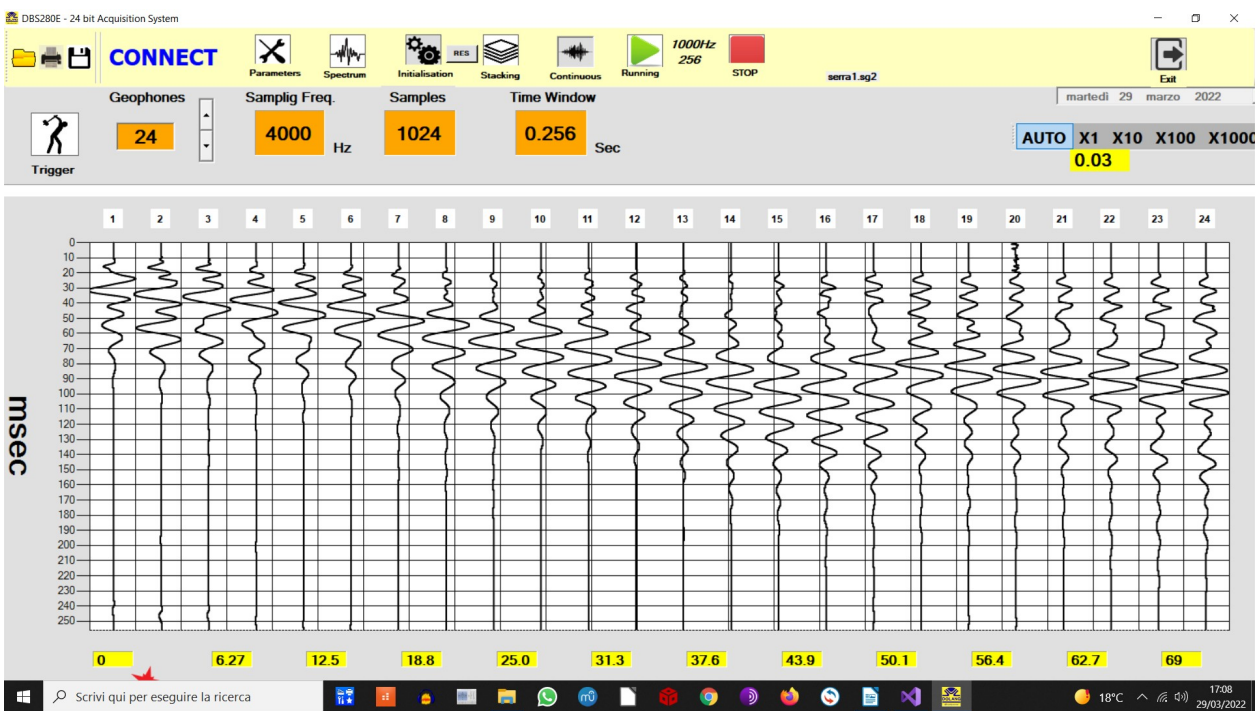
DBS280E - 24 bit Acquisition System

CONNECT

Parameters Spectrum Initialisation RES Stacking Continuous Running 1000Hz 256 STOP

serra1.sg2

Exit

martedì 29 marzo 2022

Trigger

Geophones 24

Samplig Freq. 4000 Hz

Samples 1024

Time Window 0.256 Sec

AUTO X1 X10 X100 X1000

0.03

1 2 3 4 5 6 7 8 9 10 11 12 13 14 15 16 17 18 19 20 21 22 23 24

0 10 20 30 40 50 60 70 80 90 100 110 120 130 140 150 160 170 180 190 200 210 220 230 240 250

msec

0 6.27 12.5 18.8 25.0 31.3 37.6 43.9 50.1 56.4 62.7 69

Scrivi qui per eseguire la ricerca

18°C 17:08 29/03/2022